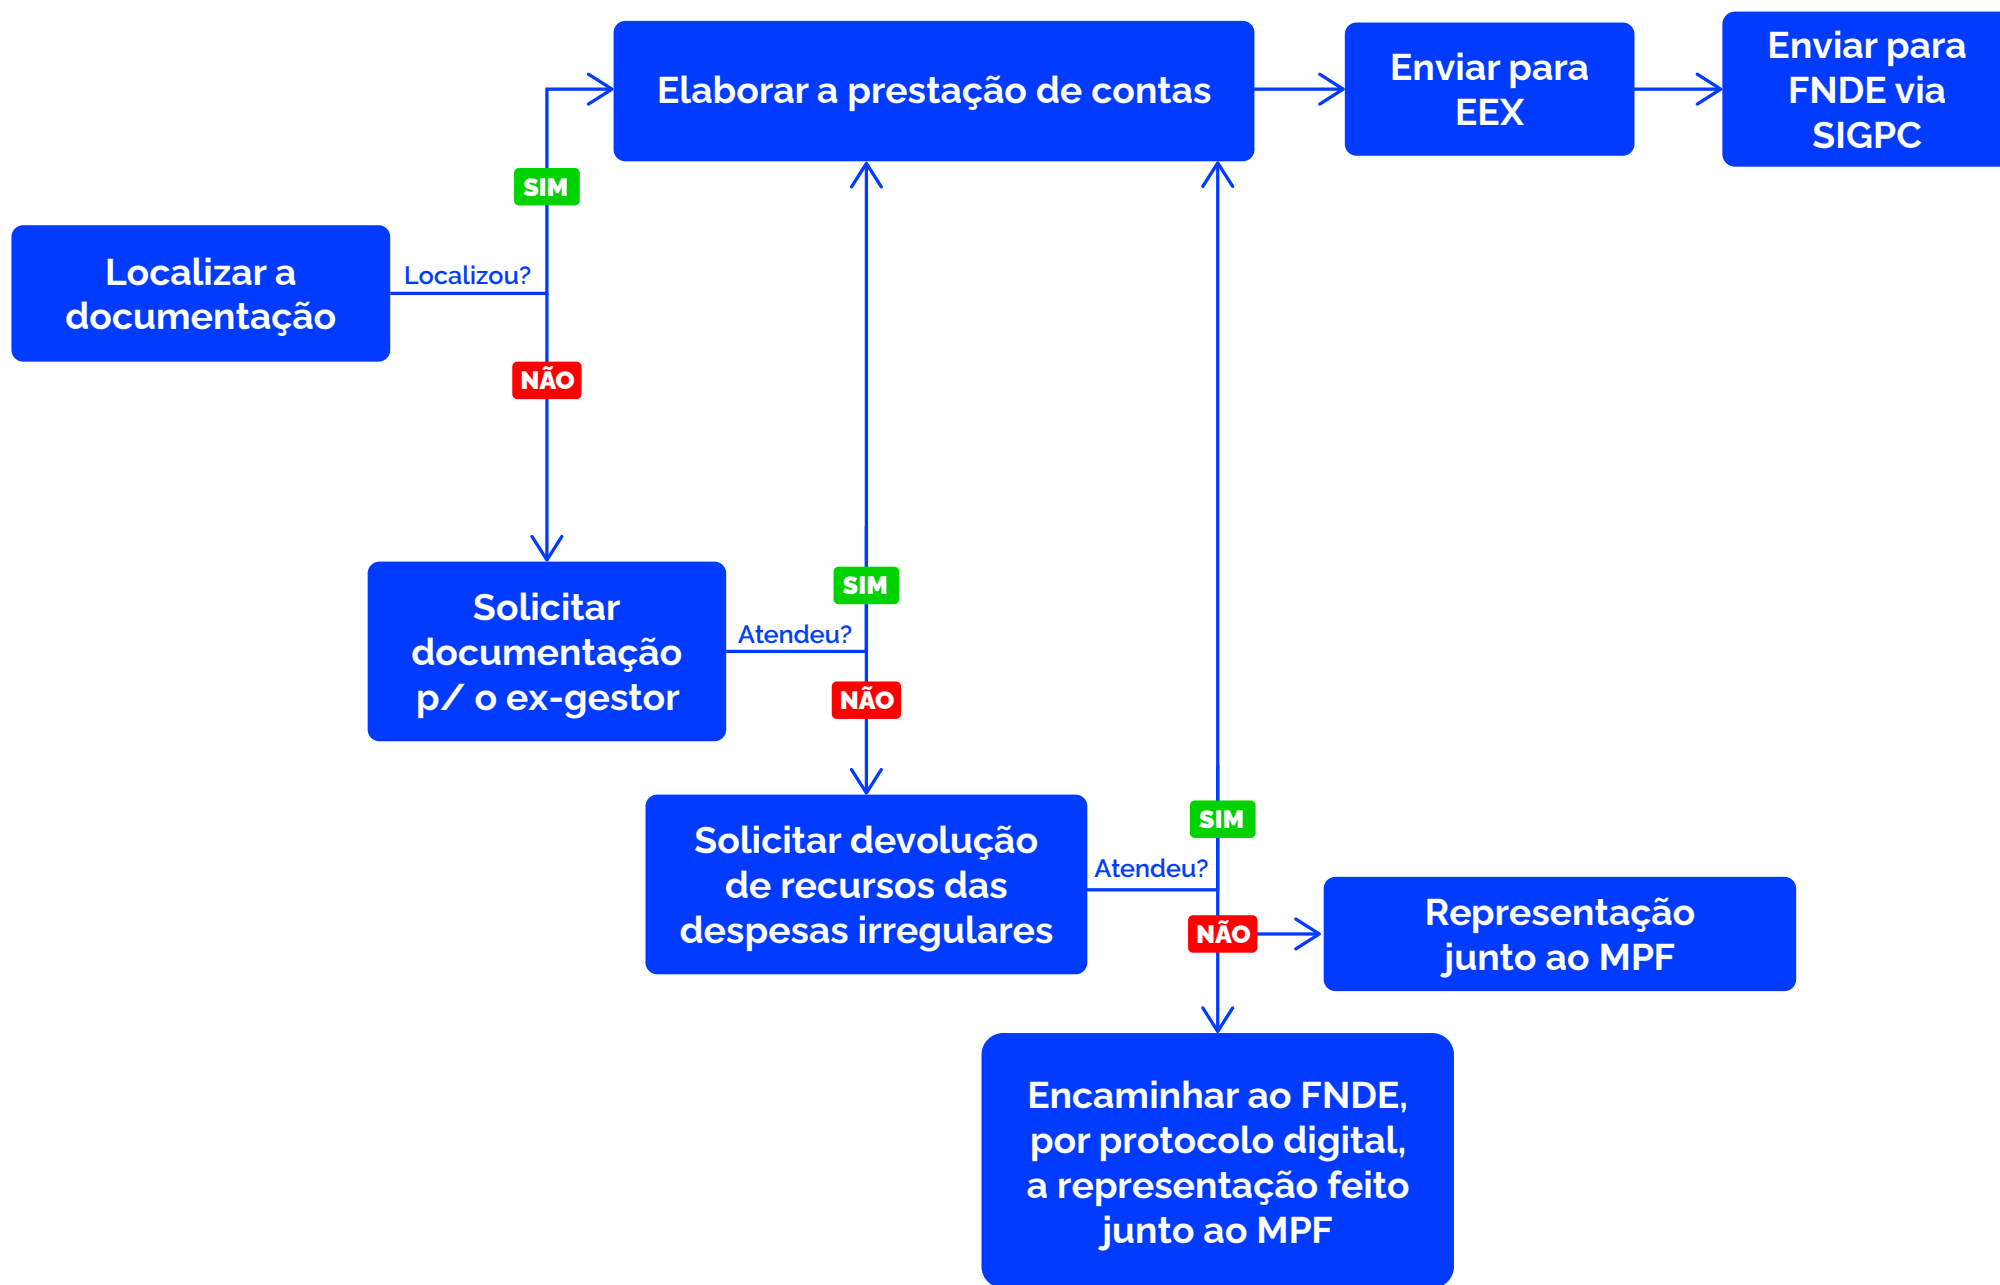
Elaborar a prestação de contas

Enviar para EEX

Enviar para FNDE via SIGPC

SIM

Localizar a documentação

Localizou?

NÃO

Solicitar documentação p/ o ex-gestor

SIM

Atendeu?

NÃO

Solicitar devolução de recursos das despesas irregulares

SIM

Atendeu?

NÃO

Representação junto ao MPF

Encaminhar ao FNDE, por protocolo digital, a representação feito junto ao MPF